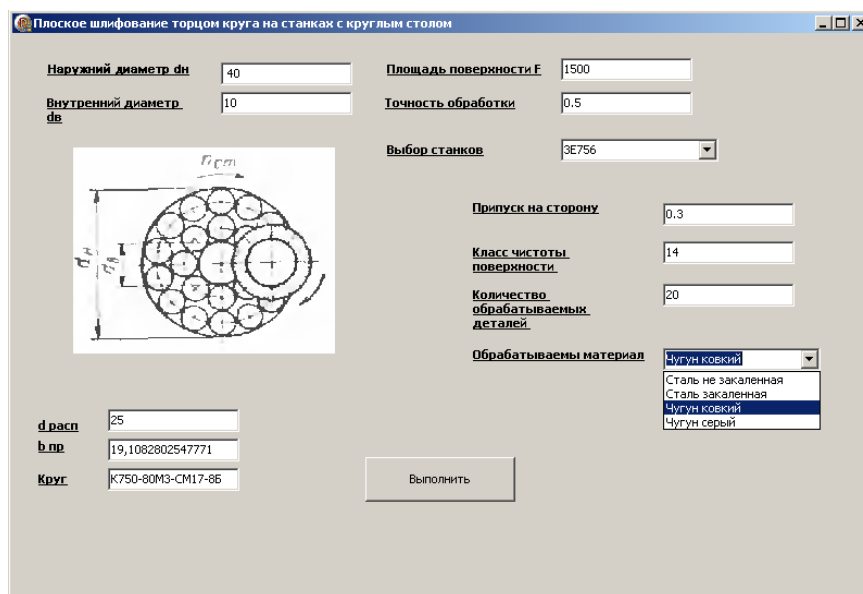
Плоское шлифование торцом круга на станках с круглым столом

Наружний диаметр dн 40

Внутренний диаметр dв 10

Площадь поверхности F 1500

Точность обработки 0.5

Выбор станков 3Е756

$n_{ст}$

$d_н$

$d_в$

Припуск на сторону 0.3

Класс чистоты поверхности 14

Количество обрабатываемых деталей 20

Обрабатываемы материал Чугун ковкий

Сталь не закаленная
Сталь закаленная
Чугун ковкий
Чугун серый

d расп 25

b пр 19,1082802547771

Круг К750-80М3-СМ17-8Б

Выполнить